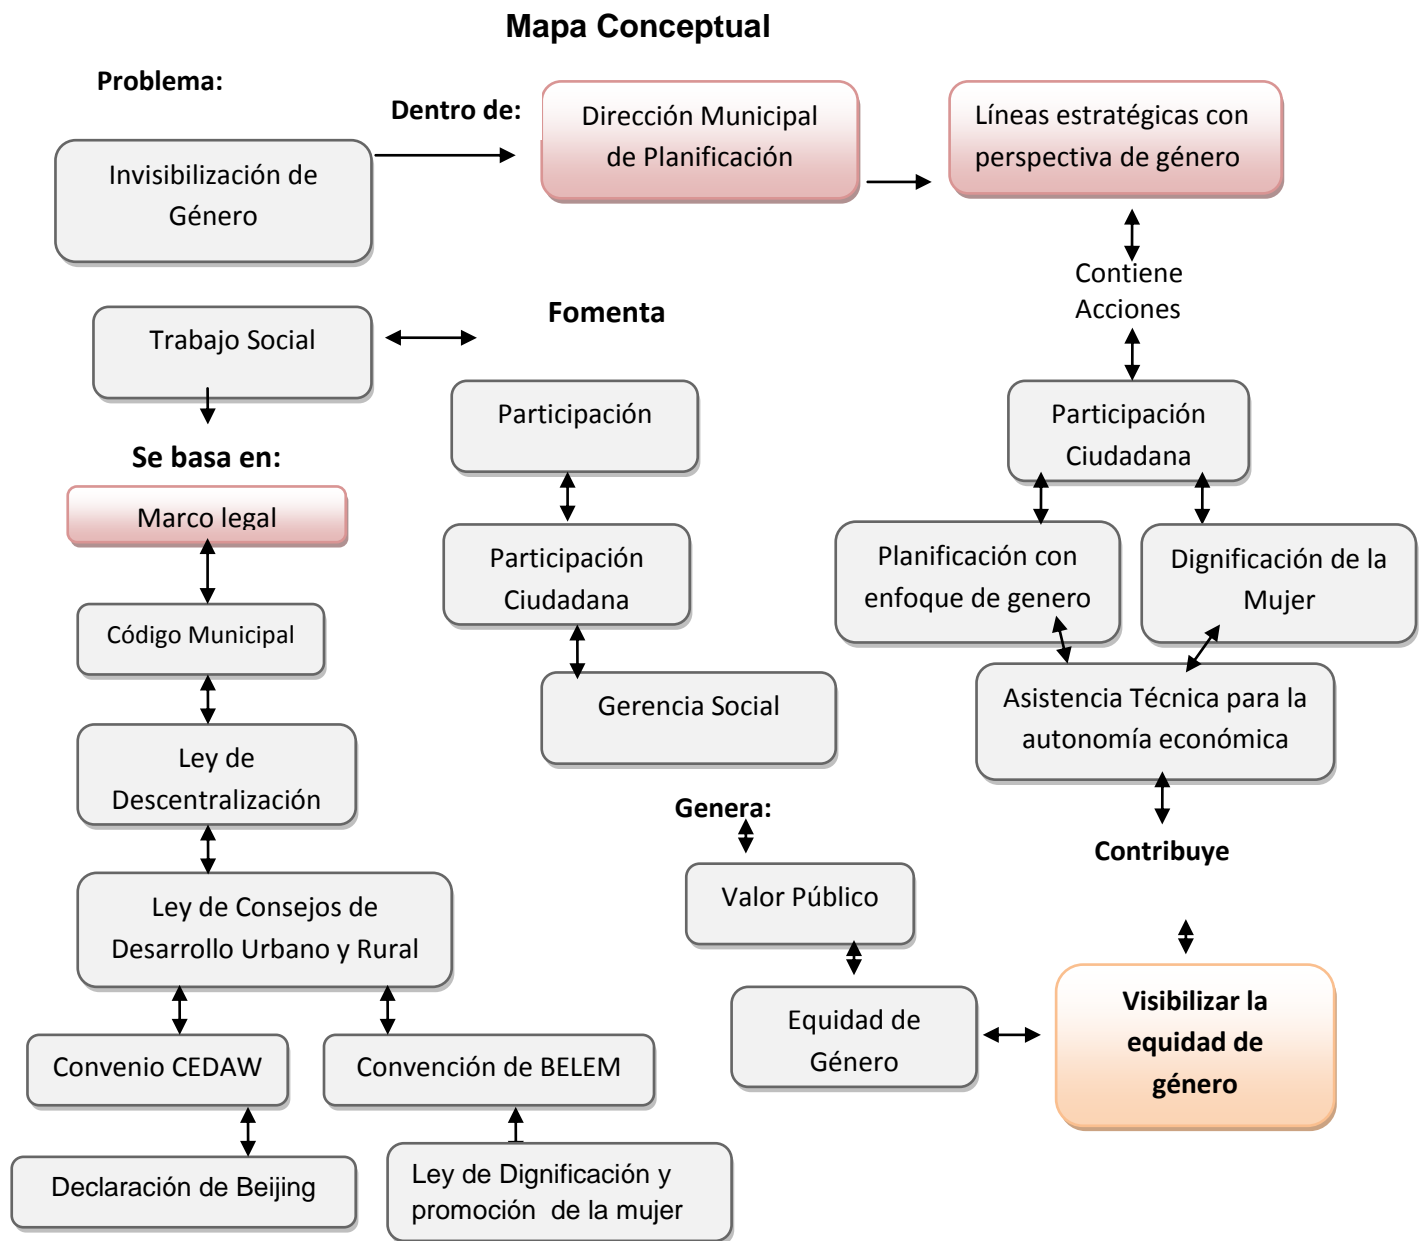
Mapa Conceptual

Problema:

Invisibilización de Género

Dentro de:

Dirección Municipal de Planificación

Líneas estratégicas con perspectiva de género

Contiene Acciones

Trabajo Social

Fomenta

Se basa en:

Marco legal

Código Municipal

Ley de Descentralización

Ley de Consejos de Desarrollo Urbano y Rural

Convenio CEDAW

Convención de BELEM

Declaración de Beijing

Ley de Dignificación y promoción de la mujer

Participación

Participación Ciudadana

Gerencia Social

Genera:

Valor Público

Equidad de Género

Participación Ciudadana

Planificación con enfoque de genero

Dignificación de la Mujer

Asistencia Técnica para la autonomía económica

Contribuye

Visibilizar la equidad de género